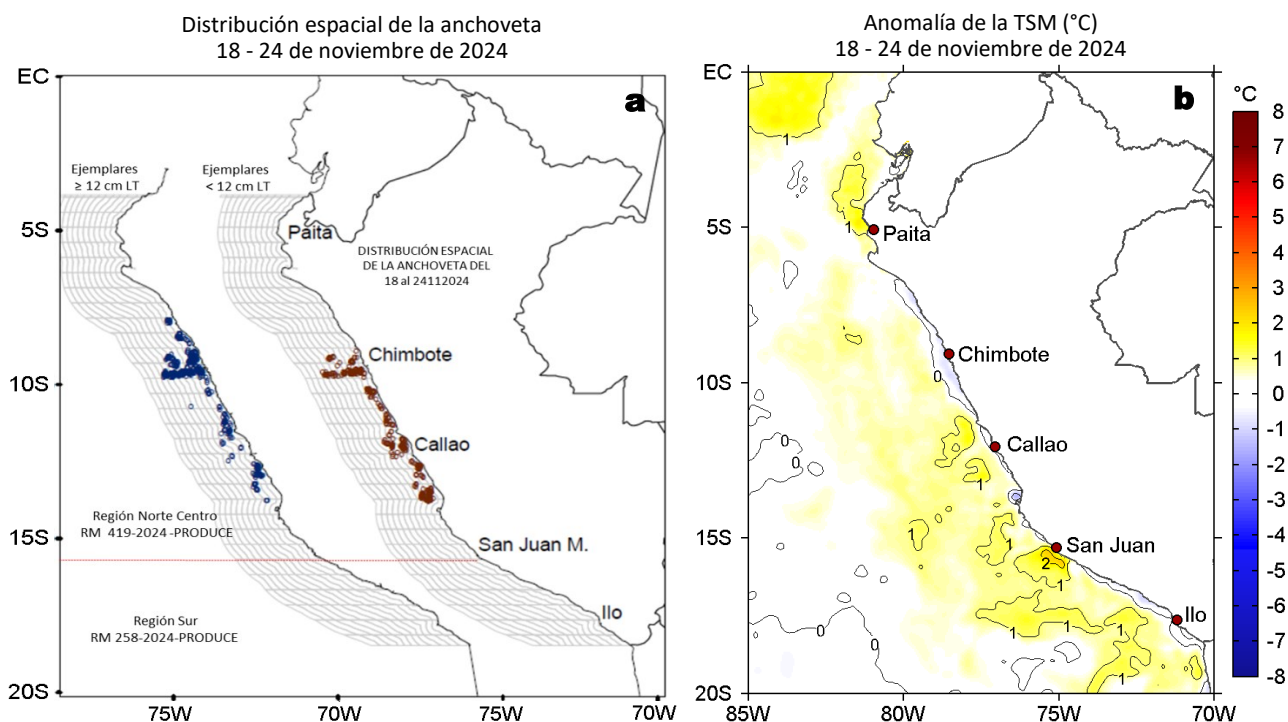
Distribución espacial de la anchoveta
18 - 24 de noviembre de 2024

a

EC
5S
10S
15S
20S

Ejemplares ≥ 12 cm LT

Ejemplares < 12 cm LT

Paita

DISTRIBUCIÓN ESPACIAL DE LA ANCHOVETA DEL 18 al 24112024

Chimbote

Callao

Región Norte Centro
RM 419-2024 -PRODUCE

San Juan M.

Ilo

Región Sur
RM 258-2024-PRODUCE

75W 70W 75W 70W

Anomalía de la TSM (°C)
18 - 24 de noviembre de 2024

b

°C
8
7
6
5
4
3
2
1
0
-1
-2
-3
-4
-5
-6
-7
-8

EC
5S
10S
15S
20S

1
1
Paita
Chimbote
0
Callao
0
0
1
San Juan
1
1
2
1
Ilo
1
1
1
0
0
1

85W 80W 75W 70W